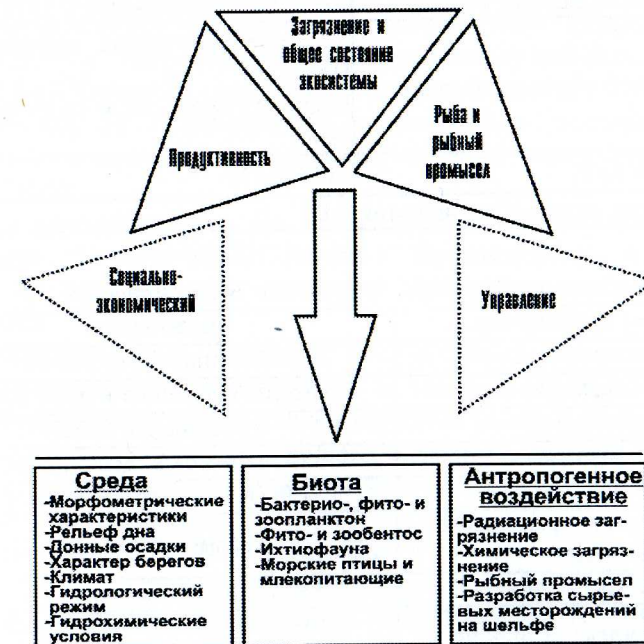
Загрязнение и общее состояние экосистемы

Продуктивность

Рыба и рыбный промысел

Социально-экономический

Управление

Среда
-Морфометрические характеристики
-Рельеф дна
-Донные осадки
-Характер берегов
-Климат
-Гидрологический режим
-Гидрохимические условия

Биота
-Бактерио-, фито- и зоопланктон
-Фито- и зообентос
-Ихтиофауна
-Морские птицы и млекопитающие

Антропогенное воздействие
-Радиационное загрязнение
-Химическое загрязнение
-Рыбный промысел
-Разработка сырьевых месторождений на шельфе